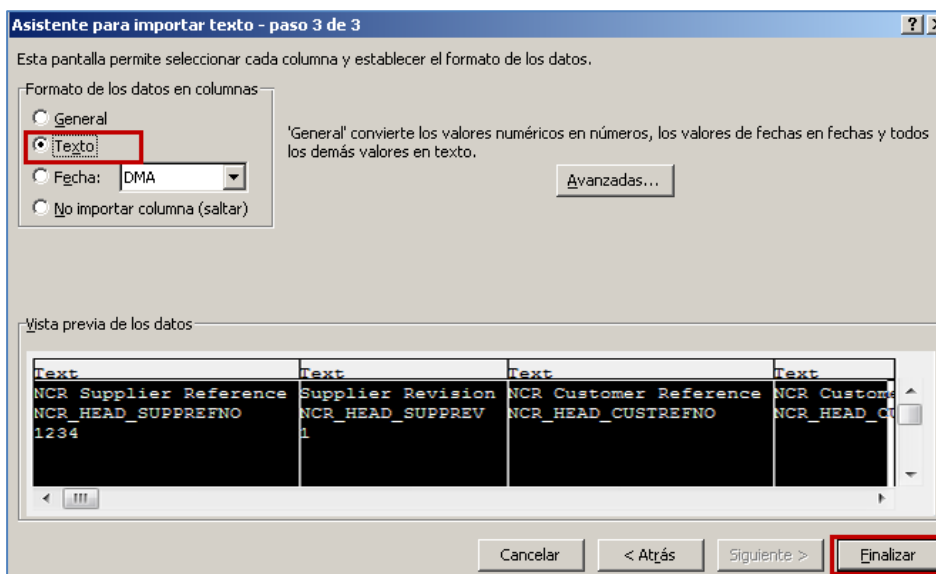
Asistente para importar texto - paso 3 de 3

?

Esta pantalla permite seleccionar cada columna y establecer el formato de los datos.

Formato de los datos en columnas

General

Texto

Fecha: DMA

No importar columna (saltar)

'General' convierte los valores numéricos en números, los valores de fechas en fechas y todos los demás valores en texto.

Avanzadas...

Vista previa de los datos

| Text | Text | Text | Text |
|---|---|---|---|
| NCR Supplier Reference | Supplier Revision | NCR Customer Reference | NCR Custom |
| NCR_HEAD_SUPPREFNO | NCR_HEAD_SUPPREV | NCR_HEAD_CUSTREFNO | NCR_HEAD_C |
| 1234 | 1 | | |

Cancelar

< Atrás

Siguiente >

Finalizar